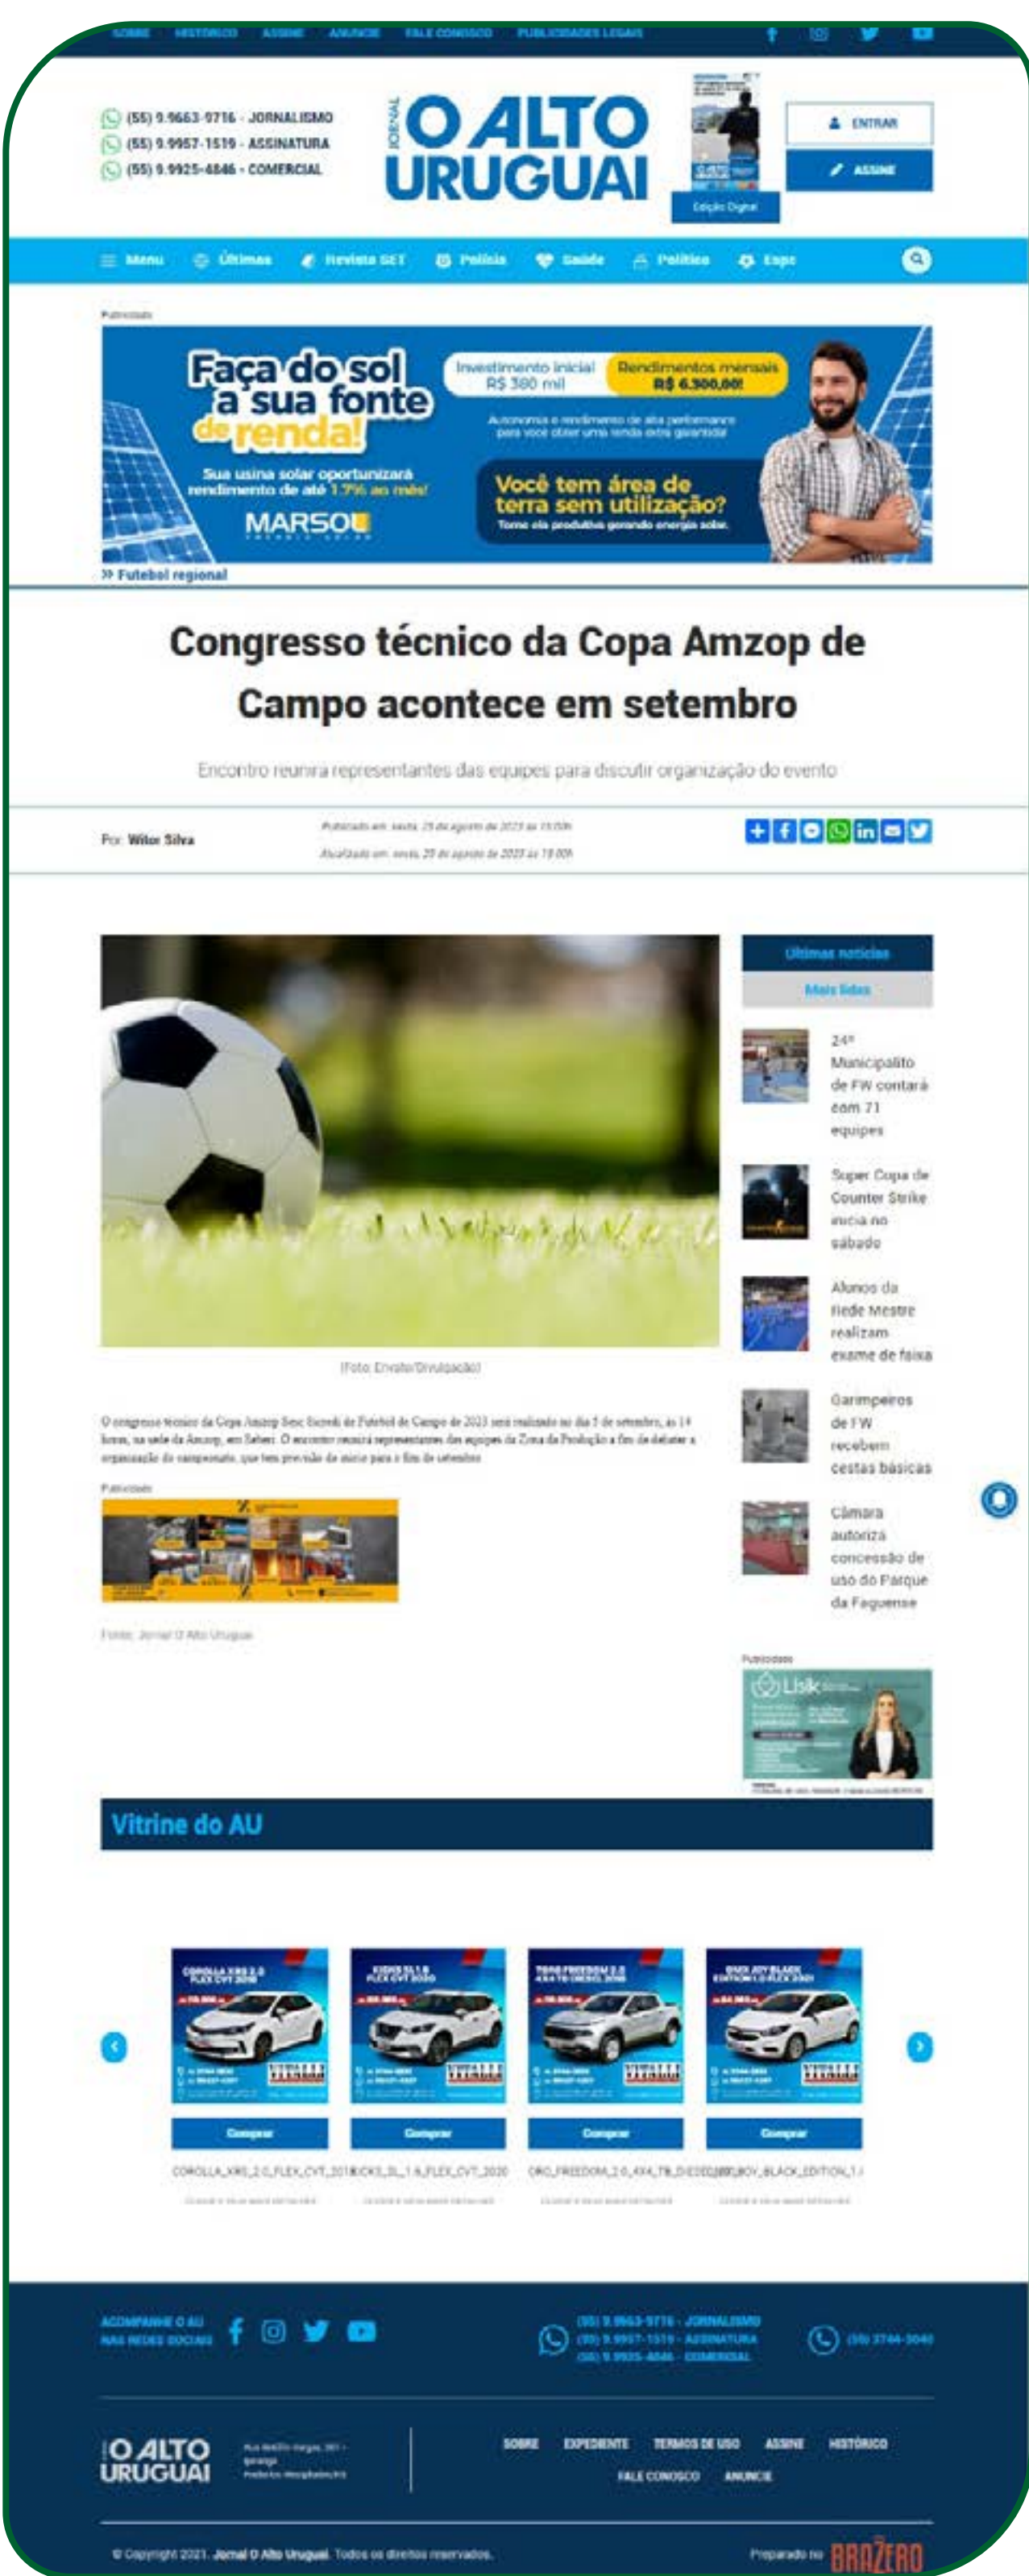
SOBRE HISTÓRICO ASSINE ANUNCIE FALE CONOSCO PUBLICIDADES LEGAIS

(55) 9.9663-9716 - JORNALISMO
(55) 9.9957-1519 - ASSINATURA
(55) 9.9925-4846 - COMERCIAL

JORNAL O ALTO URUGUAI

Edição Digital

ENTRAR
ASSINE

Menu Últimas Revista SET Polícia Saúde Política Espo

Publicidade

Faça do sol a sua fonte de renda!
Sua usina solar oportunizará rendimento de até 1,7% ao mês!
MARSOL
Investimento inicial R$ 380 mil
Rendimentos mensais R$ 6.300,00!
Autonomia e rendimento de alta performance para você obter uma renda extra garantida!
Você tem área de terra sem utilização?
Torne ela produtiva gerando energia solar.

» Futebol regional

Congresso técnico da Copa Amzop de Campo acontece em setembro

Encontro reunirá representantes das equipes para discutir organização do evento

Por: Witor Silva

Publicado em: sexta, 25 de agosto de 2023 às 19:00h
Atualizado em: sexta, 25 de agosto de 2023 às 19:00h

Últimas notícias
Mais lidas

24° Municipalito de FW contará com 71 equipes

Super Copa de Counter Strike inicia no sábado

Alunos da Rede Mestre realizam exame de faixa

Garimpeiros de FW recebem cestas básicas

Câmara autoriza concessão de uso do Parque da Faguense

(Foto: Envato/Divulgação)

O congresso técnico da Copa Amzop Sesc Sicredi de Futebol de Campo de 2023 será realizado no dia 5 de setembro, às 14 horas, na sede da Amzop, em Seberi. O encontro reunirá representantes das equipes da Zona da Produção a fim de debater a organização do campeonato, que tem previsão de início para o fim de setembro.

Publicidade

Fonte: Jornal O Alto Uruguai

Publicidade

Lisik

Vitrine do AU

Comprar
Comprar
Comprar
Comprar

COROLLA_XRS_2.0_FLEX_CVT_2019 KICKS_SL_1.6_FLEX_CVT_2020 ORO_FREEDOM_2.0_4X4_TB_DIESEL ONIX_JOY_BLACK_EDITION_1.

ACOMPANHE O AU NAS REDES SOCIAIS

(55) 9.9663-9716 - JORNALISMO
(55) 9.9957-1519 - ASSINATURA
(55) 9.9925-4846 - COMERCIAL

(55) 3744-3040

O ALTO URUGUAI

SOBRE EXPEDIENTE TERMOS DE USO ASSINE HISTÓRICO
FALE CONOSCO ANUNCIE

© Copyright 2021. Jornal O Alto Uruguai. Todos os direitos reservados.

Preparado no BRAZERO